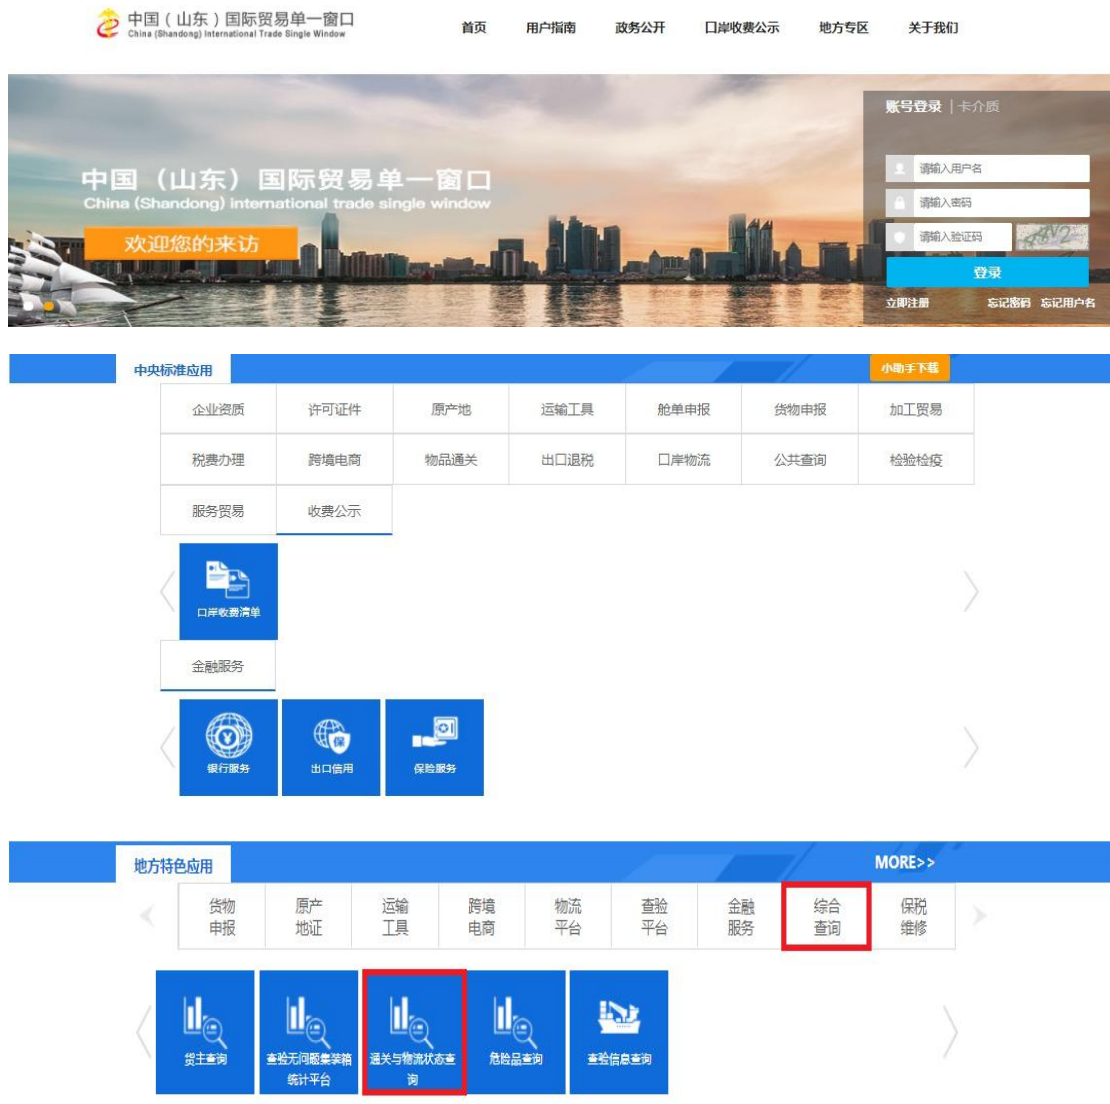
中国（山东）国际贸易单一窗口
China (Shandong) International Trade Single Window

首页 用户指南 政务公开 口岸收费公示 地方专区 关于我们

中国（山东）国际贸易单一窗口
China (Shandong) international trade single window
欢迎您的来访

账号登录 | 卡介质
请输入用户名
请输入密码
请输入验证码
登录
立即注册 忘记密码 忘记用户名

中央标准应用
小助手下载

| 企业资质 | 许可证件 | 原产地 | 运输工具 | 舱单申报 | 货物申报 | 加工贸易 |
|---|---|---|---|---|---|---|
| 税费办理 | 跨境电商 | 物品通关 | 出口退税 | 口岸物流 | 公共查询 | 检验检疫 |
| 服务贸易 | 收费公示 | | | | | |

口岸收费清单

金融服务

银行服务 出口信用 保险服务

地方特色应用
MORE>>

货物申报 原产地证 运输工具 跨境电商 物流平台 查验平台 金融服务 综合查询 保税维修

货主查询 查验无问题集装箱统计平台 通关与物流状态查询 危险品查询 查验信息查询